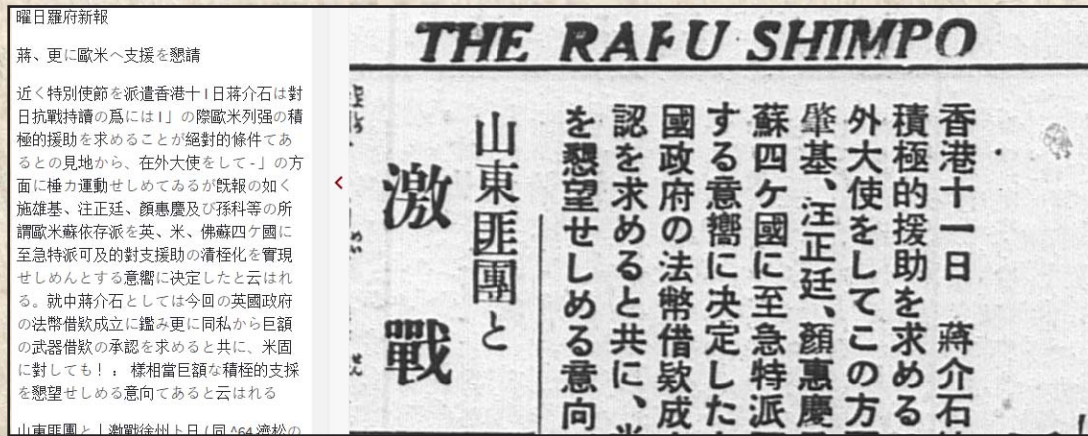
曜日羅府新報

蔣、更に歐米へ支援を懇請

近く特別使節を派遣香港十1日蔣介石は對日抗戰持續の爲には1」の際歐米列强の積極的援助を求めることが絕對的條件であるとの見地から、在外大使をして-」の方面に極カ運動せしめてゐるが旣報の如く施雄基、汪正廷、顏惠慶及び孫科等の所謂歐米蘇依存派を英、米、佛蘇四ケ國に至急特派可及的對支援助の澝枉化を實現せしめんとする意嚮に決定したと云はれる。就中蔣介石としては今回の英國政府の法幣借欵成立に鑑み更に同私から巨額の武器借欵の承認を求めると共に、米固に對しても！；様相當巨額な積柽的支採を懇望せしめる意向であると云はれる

山東匪團と丨激戰徐州十日(同 ^64 濟松の

THE RAFU SHIMPO

香港十一日 蔣介石
積極的援助を求める
外大使をしてこの方
肇基、汪正廷、顏惠慶
蘇四ケ國に至急特派
する意嚮に決定した
國政府の法幣借欵成
認を求めると共に、
を懇望せしめる意向

山東匪團と

激戰